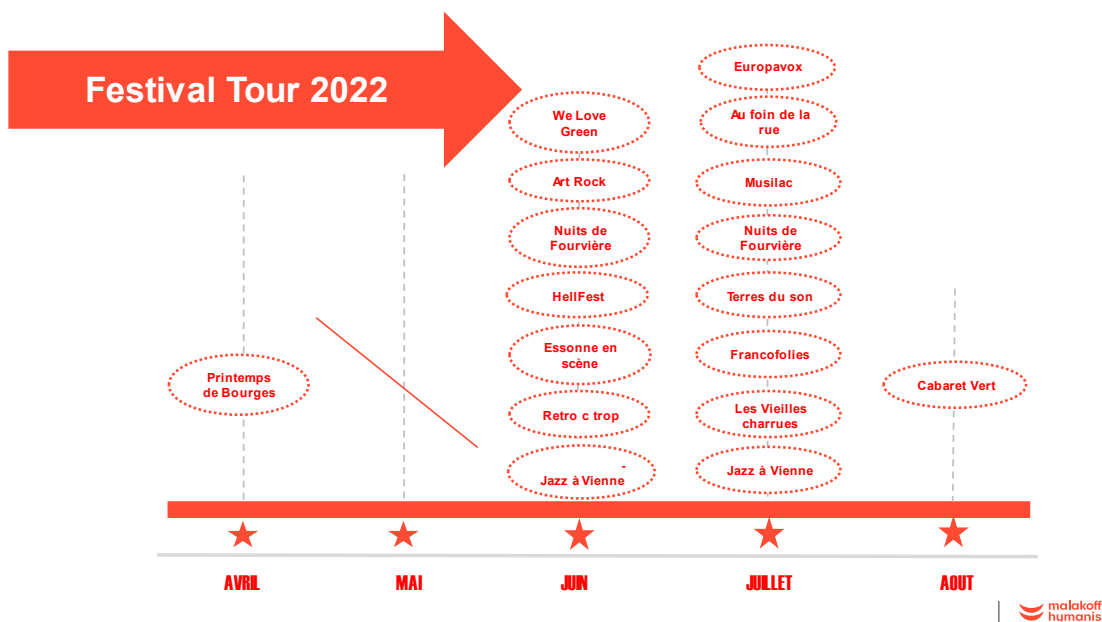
Festival Tour 2022

Printemps de Bourges

We Love Green

Art Rock

Nuits de Fourvière

HellFest

Essonne en scène

Retro c trop

- Jazz à Vienne

Europavox

Au foin de la rue

Musilac

Nuits de Fourvière

Terres du son

Francofolies

Les Vieilles charrues

Jazz à Vienne

Cabaret Vert

AVRIL

MAI

JUIN

JUILLET

AOUT

malakoff humanis